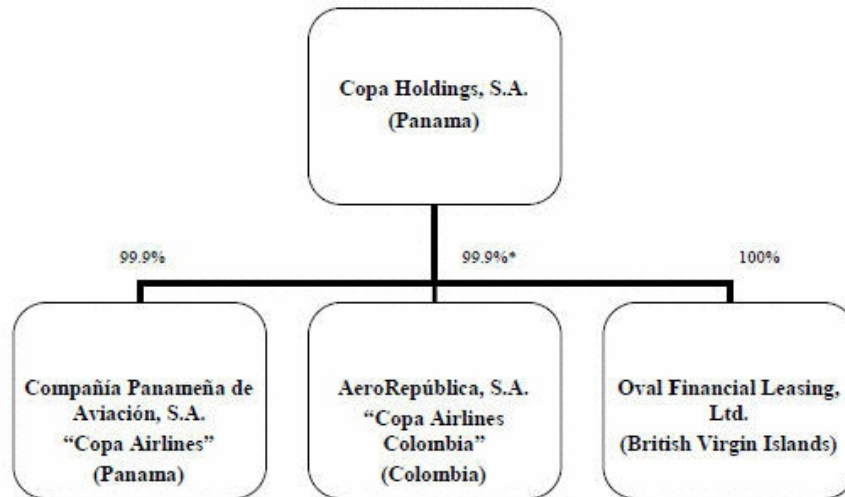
Copa Holdings, S.A.
(Panama)

99.9%

99.9%*

100%

Compañía Panameña de Aviación, S.A.
"Copa Airlines"
(Panama)

AeroRepública, S.A.
"Copa Airlines Colombia"
(Colombia)

Oval Financial Leasing, Ltd.
(British Virgin Islands)